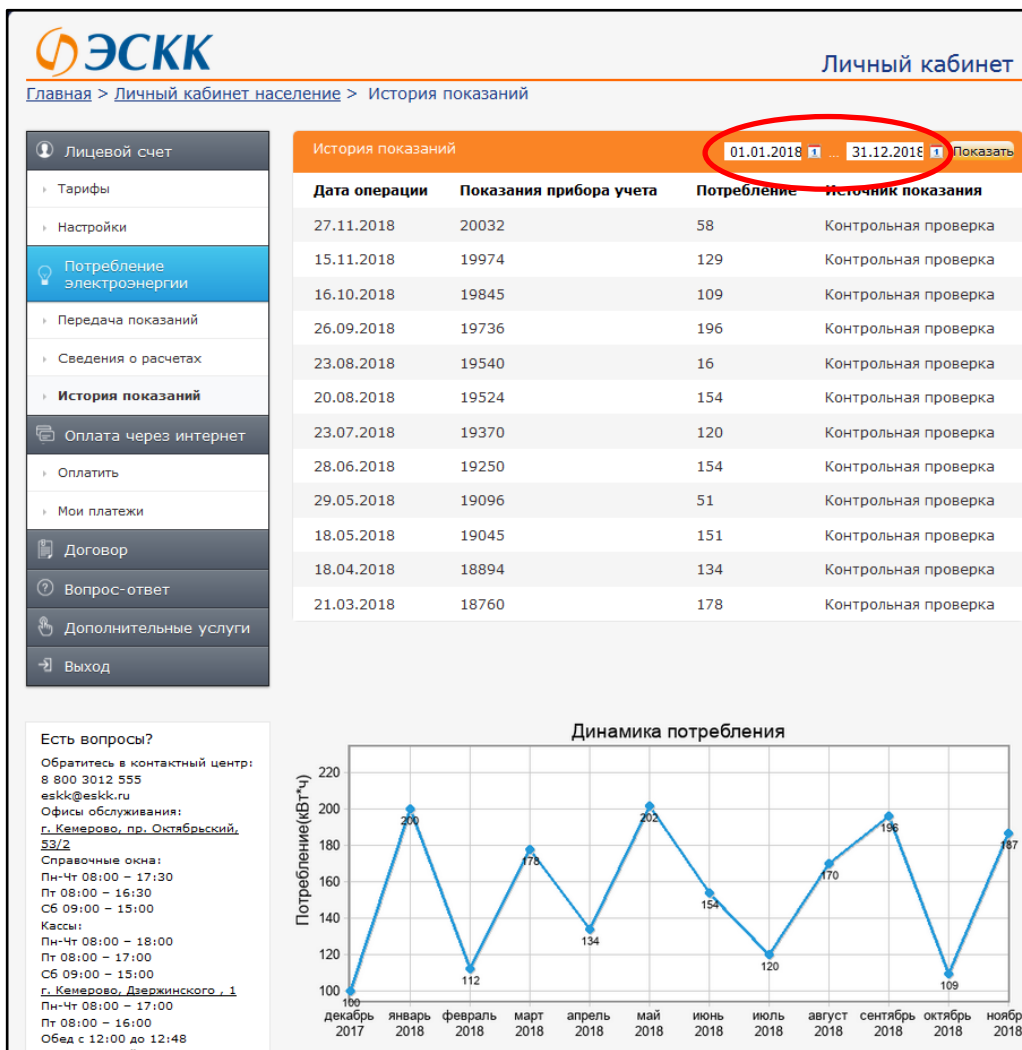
ЭСКК

Личный кабинет

Главная > Личный кабинет население > История показаний

Лицевой счет
Тарифы
Настройки
Потребление электроэнергии
Передача показаний
Сведения о расчетах
История показаний
Оплата через интернет
Оплатить
Мои платежи
Договор
Вопрос-ответ
Дополнительные услуги
Выход

История показаний 01.01.2018 ... 31.12.2018 Показать

| Дата операции | Показания прибора учета | Потребление | Источник показания |
|---|---|---|---|
| 27.11.2018 | 20032 | 58 | Контрольная проверка |
| 15.11.2018 | 19974 | 129 | Контрольная проверка |
| 16.10.2018 | 19845 | 109 | Контрольная проверка |
| 26.09.2018 | 19736 | 196 | Контрольная проверка |
| 23.08.2018 | 19540 | 16 | Контрольная проверка |
| 20.08.2018 | 19524 | 154 | Контрольная проверка |
| 23.07.2018 | 19370 | 120 | Контрольная проверка |
| 28.06.2018 | 19250 | 154 | Контрольная проверка |
| 29.05.2018 | 19096 | 51 | Контрольная проверка |
| 18.05.2018 | 19045 | 151 | Контрольная проверка |
| 18.04.2018 | 18894 | 134 | Контрольная проверка |
| 21.03.2018 | 18760 | 178 | Контрольная проверка |

Есть вопросы?
Обратитесь в контактный центр:
8 800 3012 555
eskk@eskk.ru
Офисы обслуживания:
г. Кемерово, пр. Октябрьский, 53/2
Справочные окна:
Пн-Чт 08:00 – 17:30
Пт 08:00 – 16:30
Сб 09:00 – 15:00
Кассы:
Пн-Чт 08:00 – 18:00
Пт 08:00 – 17:00
Сб 09:00 – 15:00
г. Кемерово, Дзержинского , 1
Пн-Чт 08:00 – 17:00
Пт 08:00 – 16:00
Обед с 12:00 до 12:48

Динамика потребления
Потребление(кВт*ч)
220 200 180 160 140 120 100
100 200 112 178 134 202 154 120 170 196 109 187
декабрь 2017, январь 2018, февраль 2018, март 2018, апрель 2018, май 2018, июнь 2018, июль 2018, август 2018, сентябрь 2018, октябрь 2018, ноябр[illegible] 2018